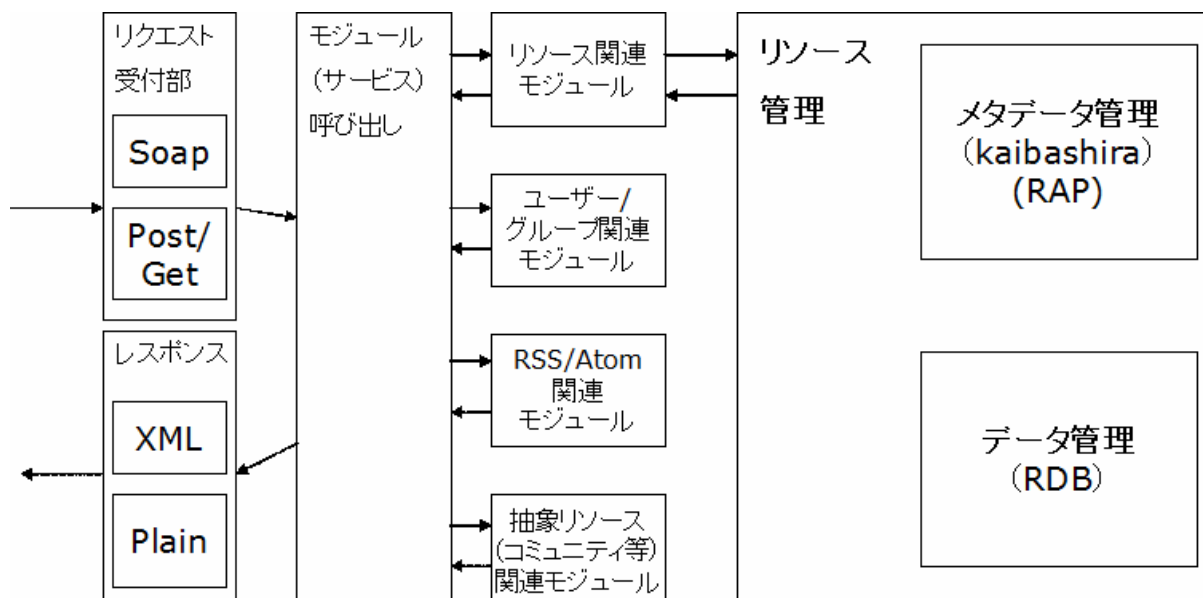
リクエスト受付部

Soap

Post/Get

レスポンス

XML

Plain

モジュール（サービス）呼び出し

リソース関連モジュール

ユーザー/グループ関連モジュール

RSS/Atom関連モジュール

抽象リソース(コミュニティ等)関連モジュール

リソース管理

メタデータ管理（kaibashira）(RAP)

データ管理（RDB）